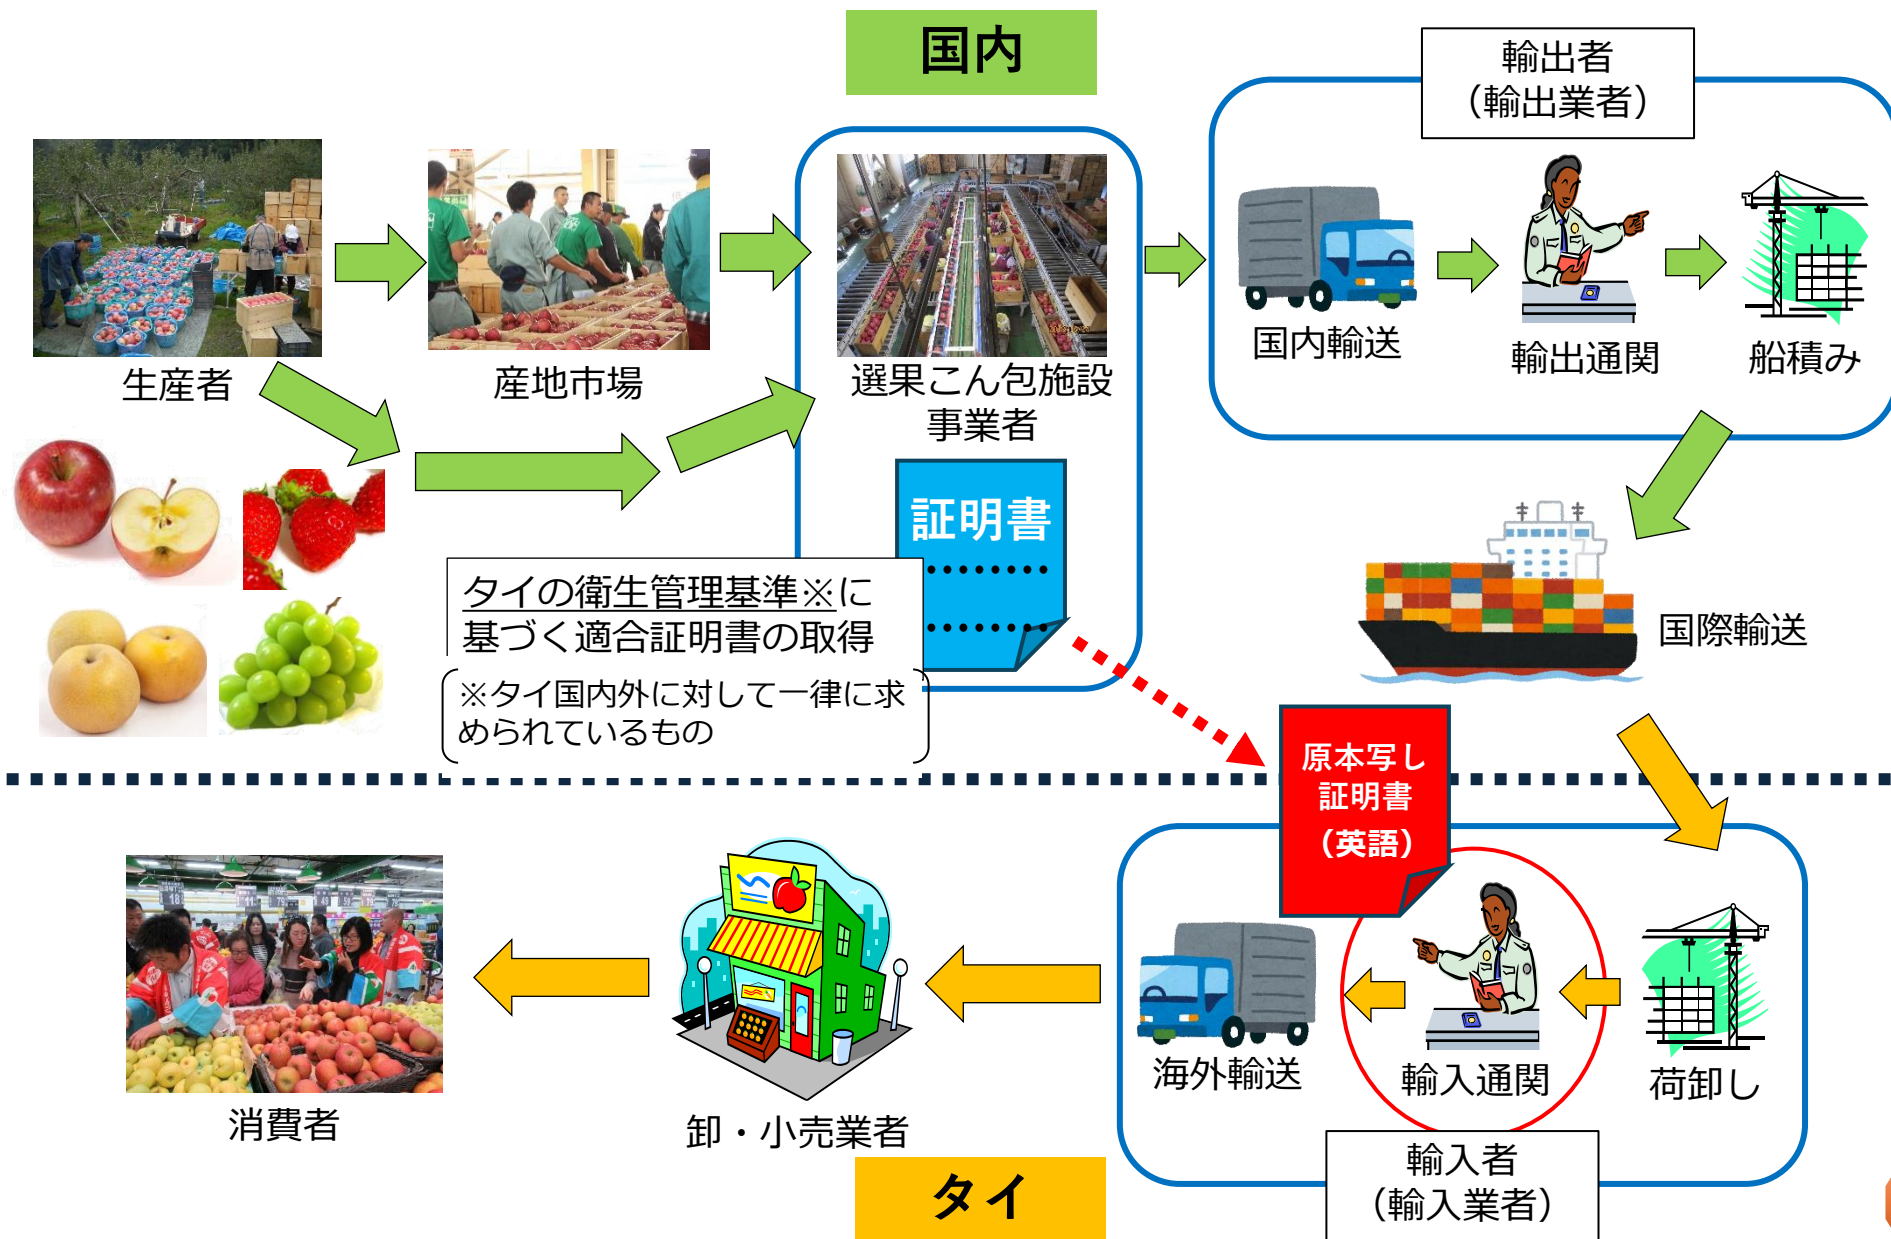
国内

輸出者
（輸出業者）

生産者

産地市場

選果こん包施設
事業者

国内輸送

輸出通関

船積み

証明書

タイの衛生管理基準※に
基づく適合証明書の取得

※タイ国内外に対して一律に求められているもの

国際輸送

原本写し
証明書
（英語）

消費者

卸・小売業者

海外輸送

輸入通関

荷卸し

輸入者
（輸入業者）

タイ